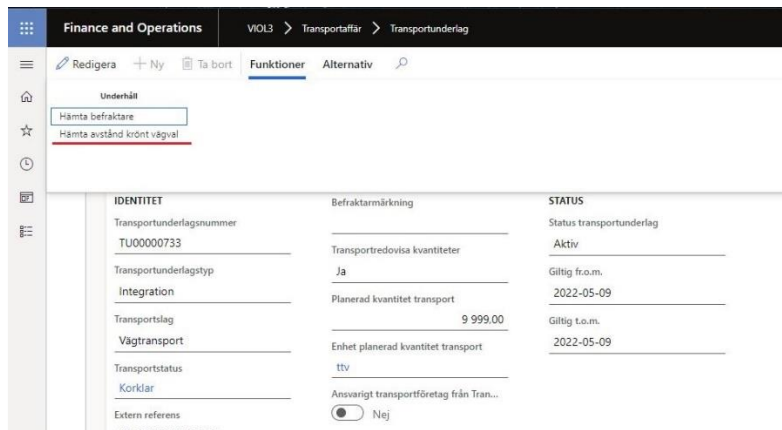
Finance and Operations
VIOL3 > Transportaffär > Transportunderlag

Redigera
+ Ny
Ta bort
Funktioner
Alternativ

Underhåll
Hämta befraktare
Hämta avstånd krönt vägval

IDENTITET
Transportunderlagsnummer
TU00000733
Transportunderlagstyp
Integration
Transportslag
Vägtransport
Transportstatus
Korklar
Extern referens

Befraktarmärkning
Transportredovisa kvantiteter
Ja
Planerad kvantitet transport
9 999.00
Enhet planerad kvantitet transport
ttv
Ansvarigt transportföretag från Tran...
Nej

STATUS
Status transportunderlag
Aktiv
Giltig fr.o.m.
2022-05-09
Giltig t.o.m.
2022-05-09